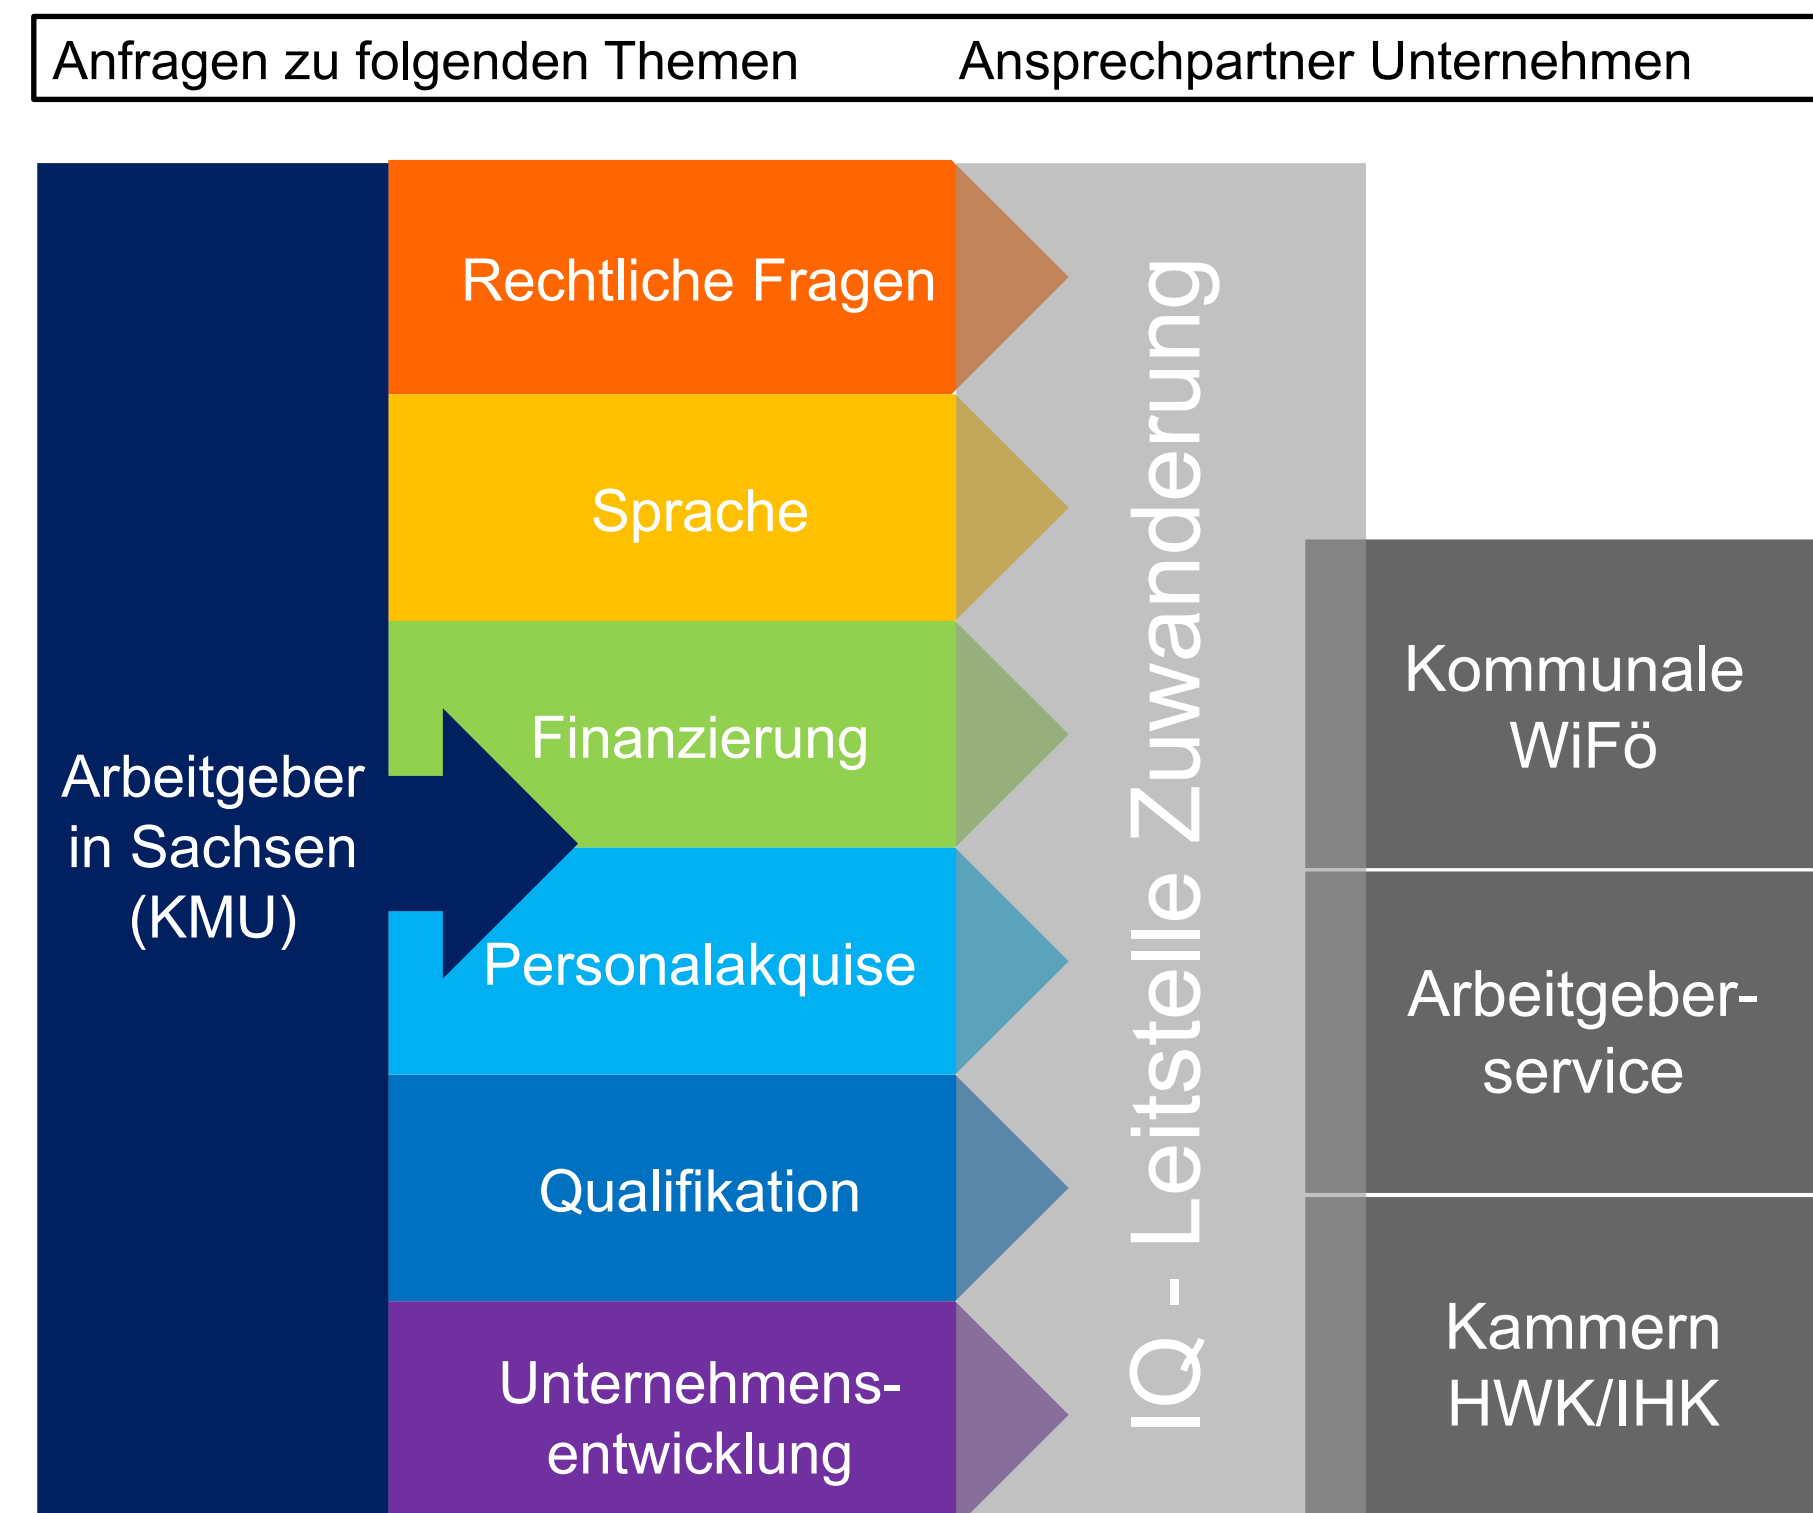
Anfragen zu folgenden Themen Ansprechpartner Unternehmen

Arbeitgeber in Sachsen (KMU)

Rechtliche Fragen

Sprache

Finanzierung

Personalakquise

Qualifikation

Unternehmensentwicklung

IQ - Leitstelle Zuwanderung

Kommunale WiFö

Arbeitgeberservice

Kammern HWK/IHK